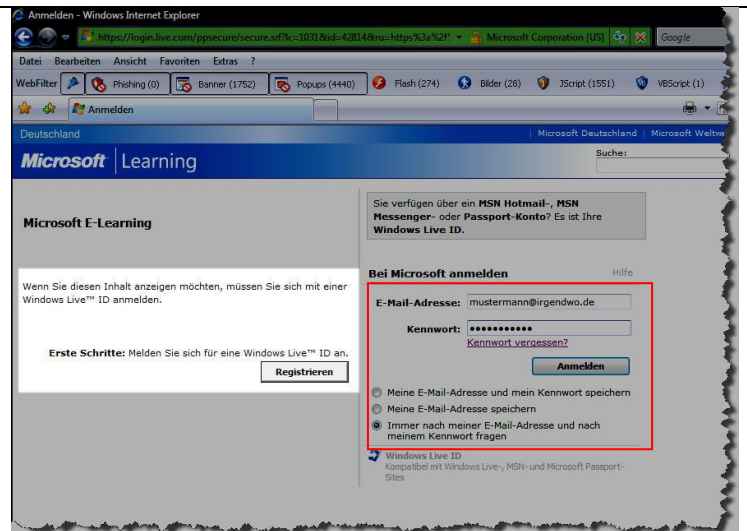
Anmelden - Windows Internet Explorer

https://login.live.com/ppsecure/secure.srf?lc=1031&id=42814&ru=https%3a%2f

Microsoft Corporation [US]

Google

Datei Bearbeiten Ansicht Favoriten Extras ?

WebFilter Phishing (0) Banner (1752) Popups (4440) Flash (274) Bilder (28) JScript (1551) VBScript (1)

Anmelden

Deutschland | Microsoft Deutschland | Microsoft Weltwe

Microsoft | Learning

Suche:

Microsoft E-Learning

Sie verfügen über ein MSN Hotmail-, MSN Messenger- oder Passport-Konto? Es ist Ihre Windows Live ID.

Bei Microsoft anmelden

Hilfe

Wenn Sie diesen Inhalt anzeigen möchten, müssen Sie sich mit einer Windows Live™ ID anmelden.

E-Mail-Adresse: mustermann@irgendwo.de

Kennwort: ●●●●●●●●●●●

Kennwort vergessen?

Anmelden

Erste Schritte: Melden Sie sich für eine Windows Live™ ID an.

Registrieren

Meine E-Mail-Adresse und mein Kennwort speichern

Meine E-Mail-Adresse speichern

Immer nach meiner E-Mail-Adresse und nach meinem Kennwort fragen

Windows Live ID

Kompatibel mit Windows Live-, MSN- und Microsoft Passport-Sites